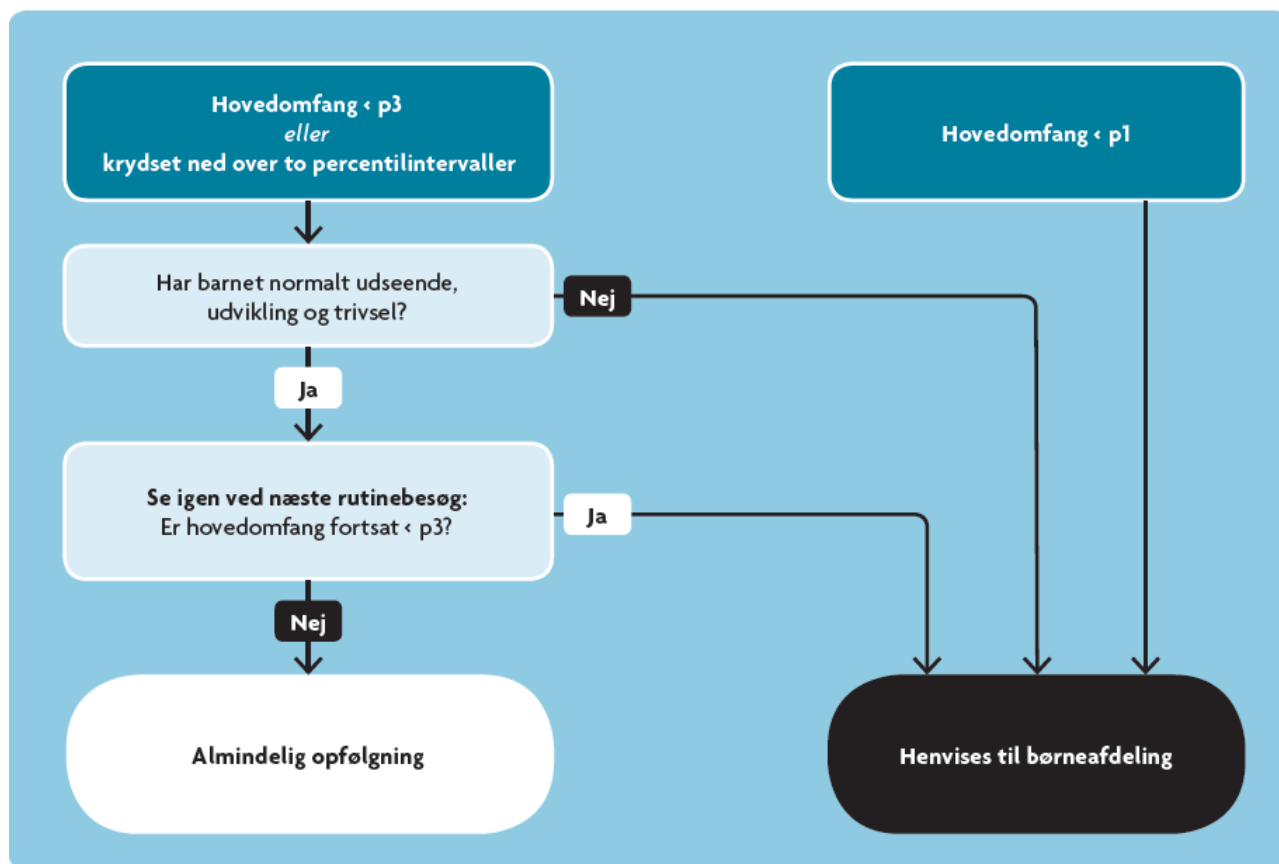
Hovedomfang < p3
*eller*
krydset ned over to percentilintervaller

Hovedomfang < p1

Har barnet normalt udseende, udvikling og trivsel?

Nej

Ja

Se igen ved næste rutinebesøg:
Er hovedomfang fortsat < p3?

Ja

Nej

Almindelig opfølgning

Henvises til børneafdeling